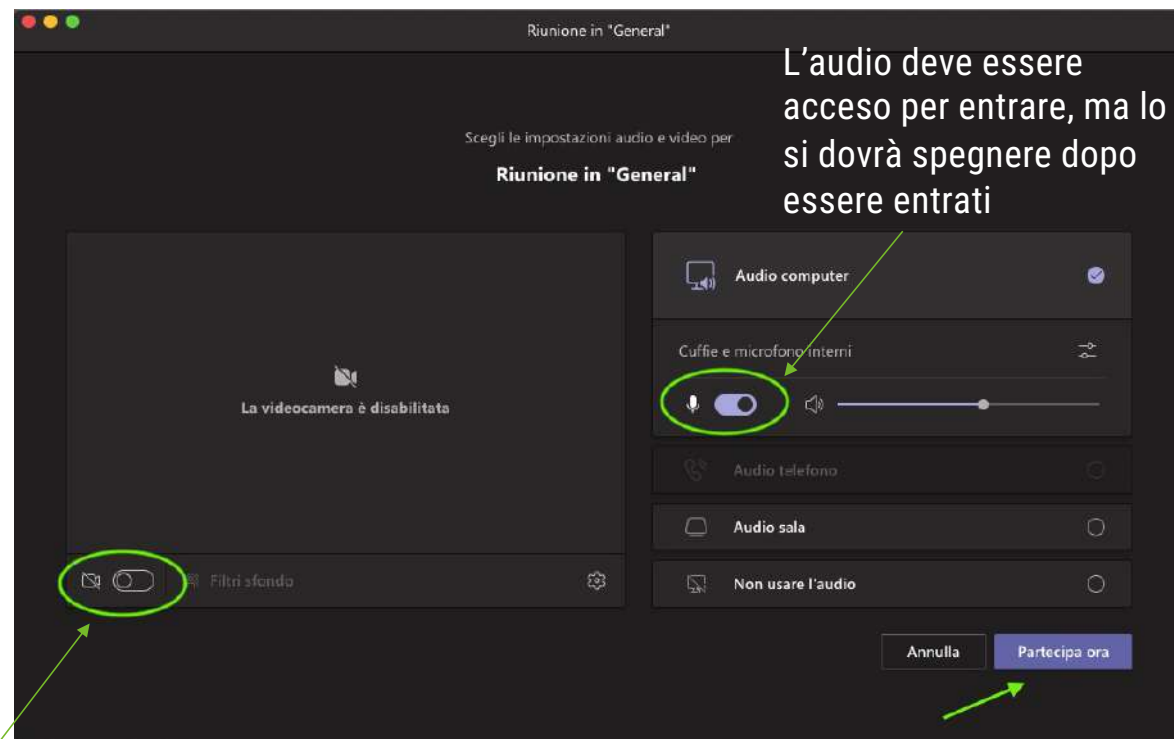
Riunione in "General"

L'audio deve essere acceso per entrare, ma lo si dovrà spegnere dopo essere entrati

Scegli le impostazioni audio e video per

Riunione in "General"

La videocamera è disabilitata

Filtri sfondo

Audio computer

Cuffie e microfono interni

Audio telefono

Audio sala

Non usare l'audio

Annulla

Partecipa ora